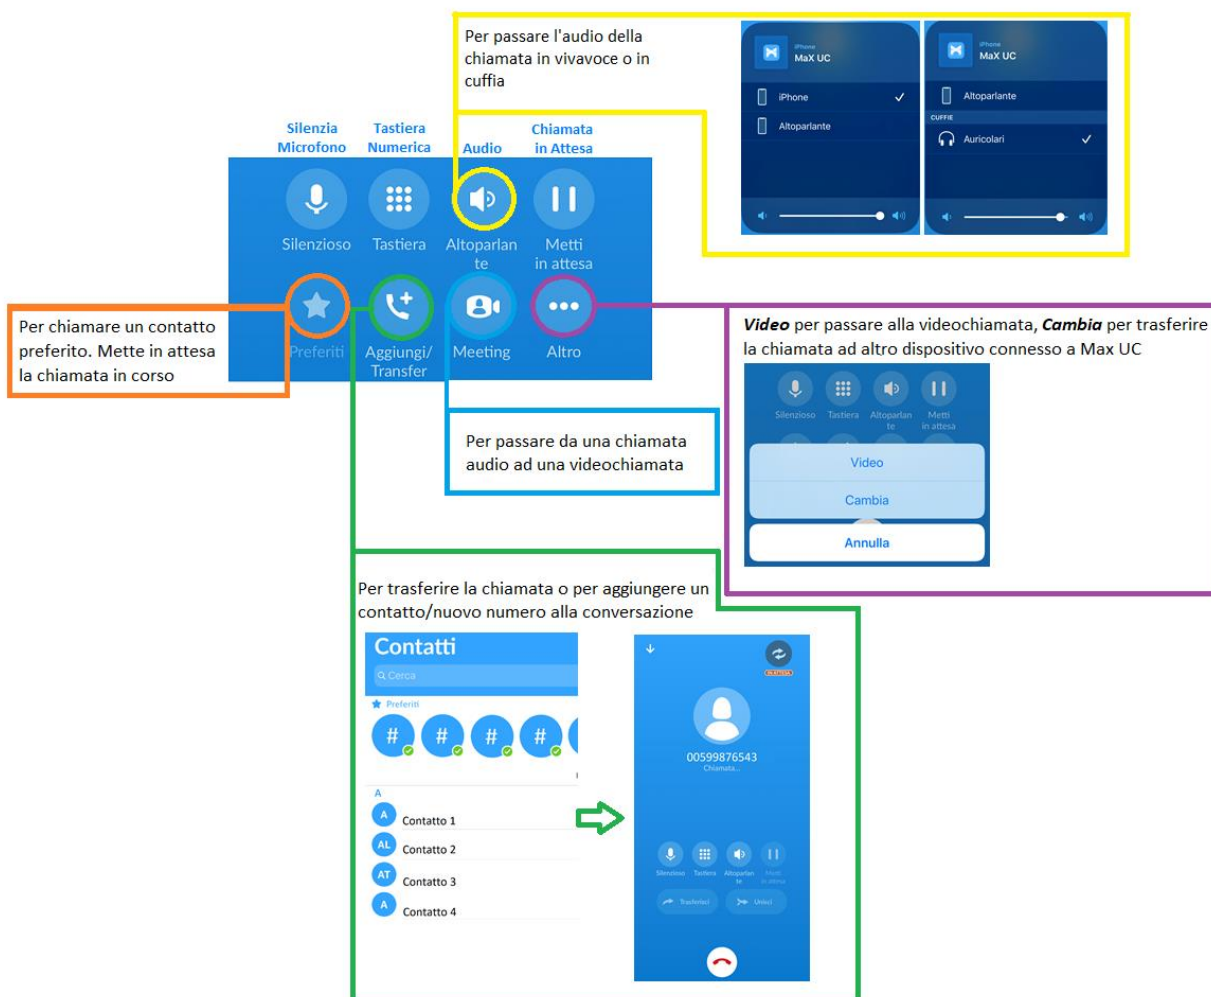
Per passare l'audio della chiamata in vivavoce o in cuffia

iPhone
MaX UC

iPhone

Altoparlante

iPhone
MaX UC

Altoparlante

CUFFIE

Auricolari

Silenzia Microfono

Tastiera Numerica

Audio

Chiamata in Attesa

Silenzioso

Tastiera

Altoparlante

Metti in attesa

Preferiti

Aggiungi/ Transfer

Meeting

Altro

Per chiamare un contatto preferito. Mette in attesa la chiamata in corso

***Video*** per passare alla videochiamata, ***Cambia*** per trasferire la chiamata ad altro dispositivo connesso a Max UC

Silenzioso

Tastiera

Altoparlante

Metti in attesa

Video

Cambia

Annulla

Per passare da una chiamata audio ad una videochiamata

Per trasferire la chiamata o per aggiungere un contatto/nuovo numero alla conversazione

Contatti

Cerca

Preferiti

#

#

#

#

A

A Contatto 1

AL Contatto 2

AT Contatto 3

A Contatto 4

00599876543

Chiamata...

Silenzioso

Tastiera

Altoparlante

Metti in attesa

Trasferisci

Unisci